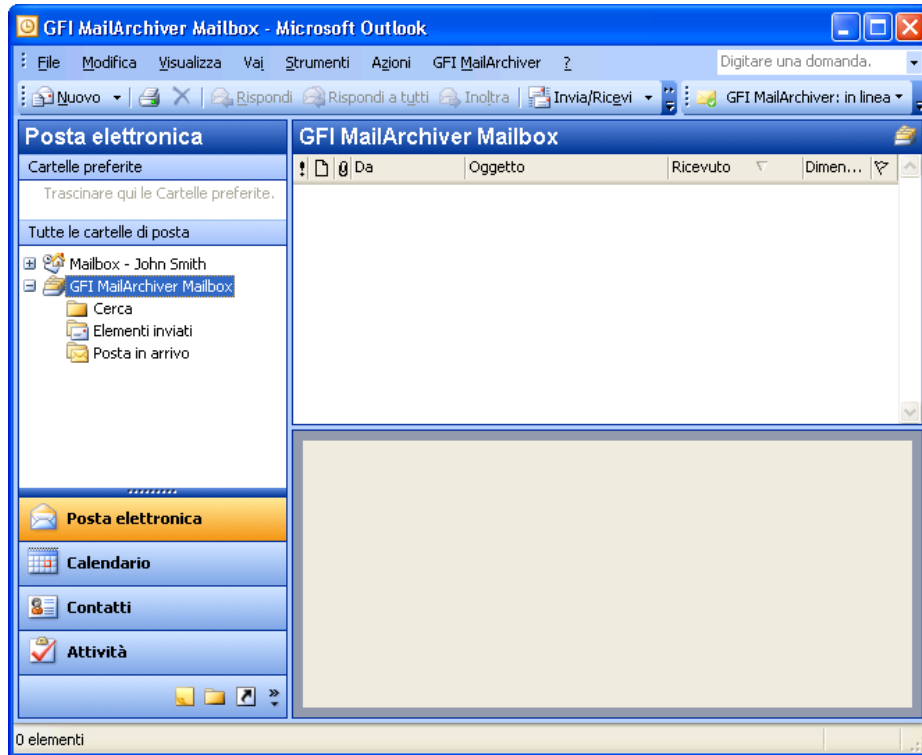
GFI MailArchiver Mailbox - Microsoft Outlook

File Modifica Visualizza Vai Strumenti Azioni GFI MailArchiver ?

Digitare una domanda.

Nuovo Rispondi Rispondi a tutti Inoltra Invia/Ricevi GFI MailArchiver: in linea

Posta elettronica

Cartelle preferite

Trascinare qui le Cartelle preferite.

Tutte le cartelle di posta

Mailbox - John Smith
GFI MailArchiver Mailbox
Cerca
Elementi inviati
Posta in arrivo

Posta elettronica
Calendario
Contatti
Attività

GFI MailArchiver Mailbox

| ! | | | Da | Oggetto | Ricevuto | Dimen... | |
|---|---|---|---|---|---|---|---|

0 elementi